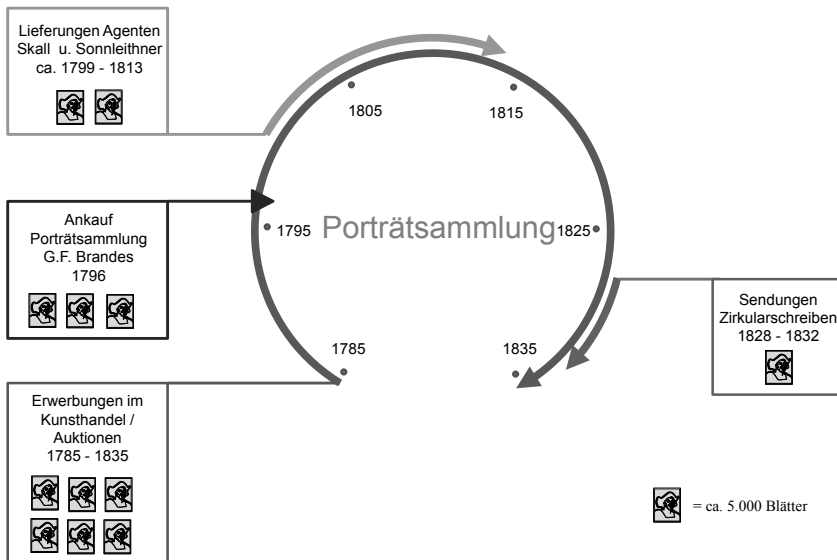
Lieferungen Agenten Skall u. Sonnleithner ca. 1799 - 1813

1805

1815

Ankauf Porträtsammlung G.F. Brandes 1796

1795

Porträtsammlung

1825

Sendungen Zirkularschreiben 1828 - 1832

1785

1835

Erwerbungen im Kunsthandel / Auktionen 1785 - 1835

= ca. 5.000 Blätter